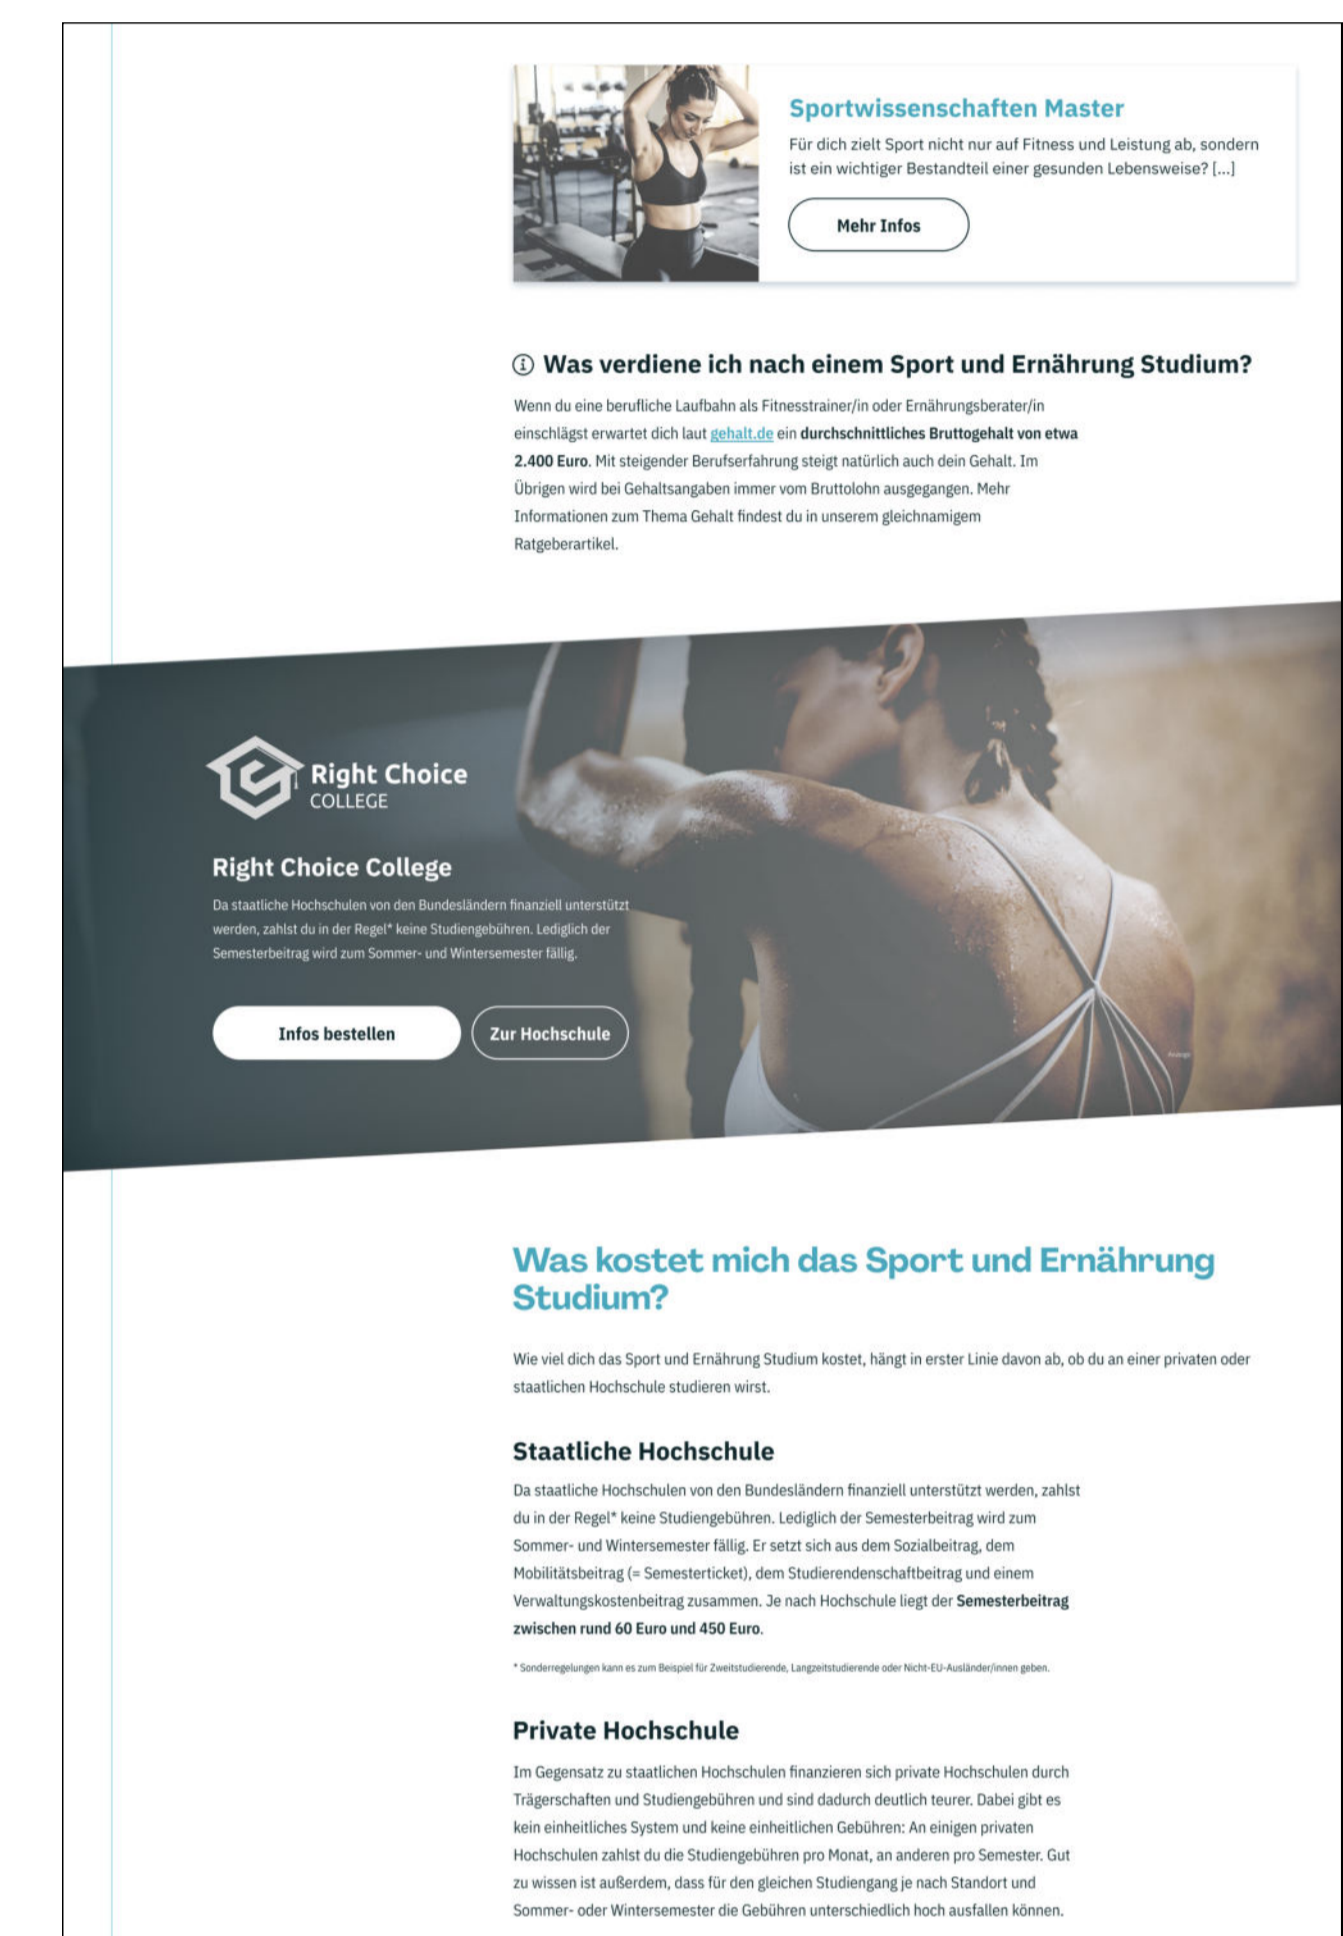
Sportwissenschaften Master

Für dich zielt Sport nicht nur auf Fitness und Leistung ab, sondern ist ein wichtiger Bestandteil einer gesunden Lebensweise? [...]

Mehr Infos

Was verdiene ich nach einem Sport und Ernährung Studium?

Wenn du eine berufliche Laufbahn als Fitnesstrainer/in oder Ernährungsberater/in einschlägst erwartet dich laut gehalt.de ein durchschnittliches Bruttogehalt von etwa 2.400 Euro. Mit steigender Berufserfahrung steigt natürlich auch dein Gehalt. Im Übrigen wird bei Gehaltsangaben immer vom Bruttolohn ausgegangen. Mehr Informationen zum Thema Gehalt findest du in unserem gleichnamigem Ratgeberartikel.

Right Choice COLLEGE

Right Choice College

Da staatliche Hochschulen von den Bundesländern finanziell unterstützt werden, zahlst du in der Regel* keine Studiengebühren. Lediglich der Semesterbeitrag wird zum Sommer- und Wintersemester fällig.

Infos bestellen

Zur Hochschule

Was kostet mich das Sport und Ernährung Studium?

Wie viel dich das Sport und Ernährung Studium kostet, hängt in erster Linie davon ab, ob du an einer privaten oder staatlichen Hochschule studieren wirst.

Staatliche Hochschule

Da staatliche Hochschulen von den Bundesländern finanziell unterstützt werden, zahlst du in der Regel* keine Studiengebühren. Lediglich der Semesterbeitrag wird zum Sommer- und Wintersemester fällig. Er setzt sich aus dem Sozialbeitrag, dem Mobilitätsbeitrag (= Semesterticket), dem Studierendenschaftbeitrag und einem Verwaltungskostenbeitrag zusammen. Je nach Hochschule liegt der Semesterbeitrag zwischen rund 60 Euro und 450 Euro.

* Sonderregelungen kann es zum Beispiel für Zweitstudierende, Langzeitstudierende oder Nicht-EU-Ausländer/innen geben.

Private Hochschule

Im Gegensatz zu staatlichen Hochschulen finanzieren sich private Hochschulen durch Trägerschaften und Studiengebühren und sind dadurch deutlich teurer. Dabei gibt es kein einheitliches System und keine einheitlichen Gebühren: An einigen privaten Hochschulen zahlst du die Studiengebühren pro Monat, an anderen pro Semester. Gut zu wissen ist außerdem, dass für den gleichen Studiengang je nach Standort und Sommer- oder Wintersemester die Gebühren unterschiedlich hoch ausfallen können.